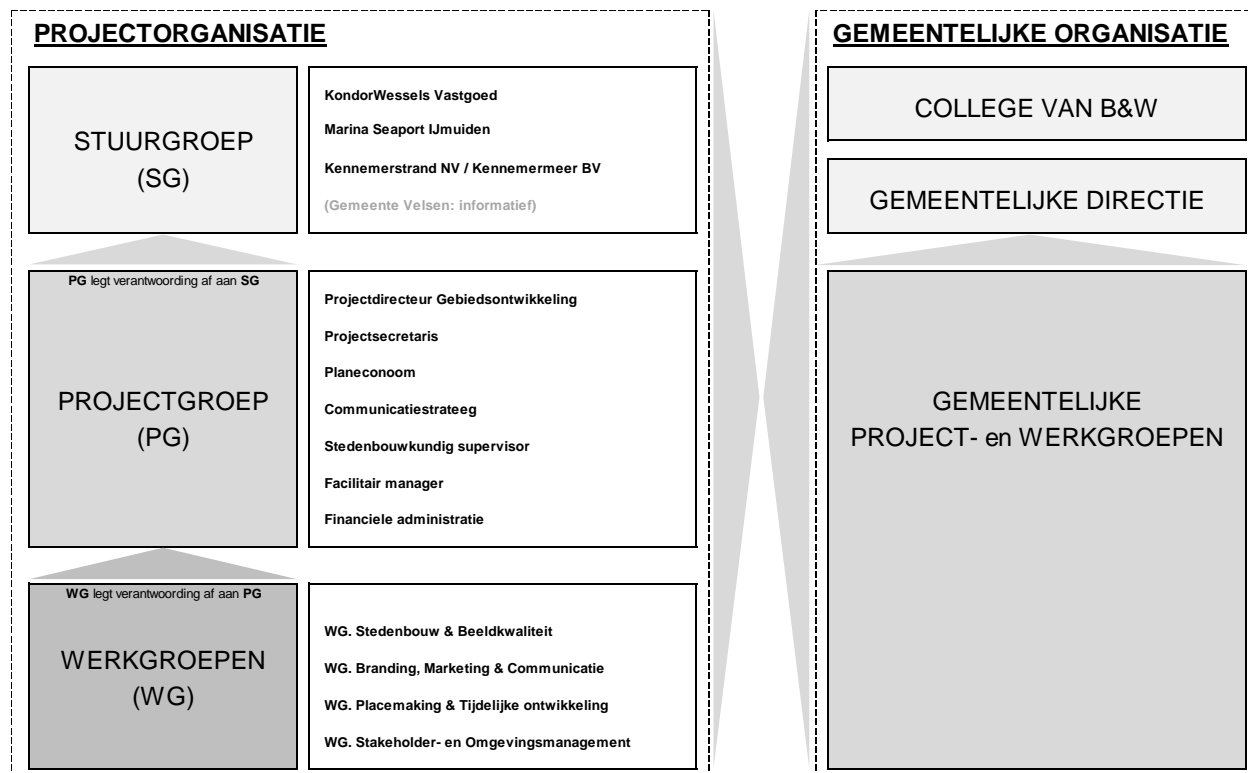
PROJECTORGANISATIE

STUURGROEP (SG)

KondorWessels Vastgoed

Marina Seaport IJmuiden

Kennemerstrand NV / Kennemermeer BV

(Gemeente Velsen: informatief)

PG legt verantwoording af aan SG

PROJECTGROEP (PG)

Projectdirecteur Gebiedsontwikkeling

Projectsecretaris

Planeconoom

Communicatiestrateeg

Stedenbouwkundig supervisor

Facilitair manager

Financiele administratie

WG legt verantwoording af aan PG

WERKGROEPEN (WG)

WG. Stedenbouw & Beeldkwaliteit

WG. Branding, Marketing & Communicatie

WG. Placemaking & Tijdelijke ontwikkeling

WG. Stakeholder- en Omgevingsmanagement

GEMEENTELIJKE ORGANISATIE

COLLEGE VAN B&W

GEMEENTELIJKE DIRECTIE

GEMEENTELIJKE PROJECT- en WERKGROEPEN